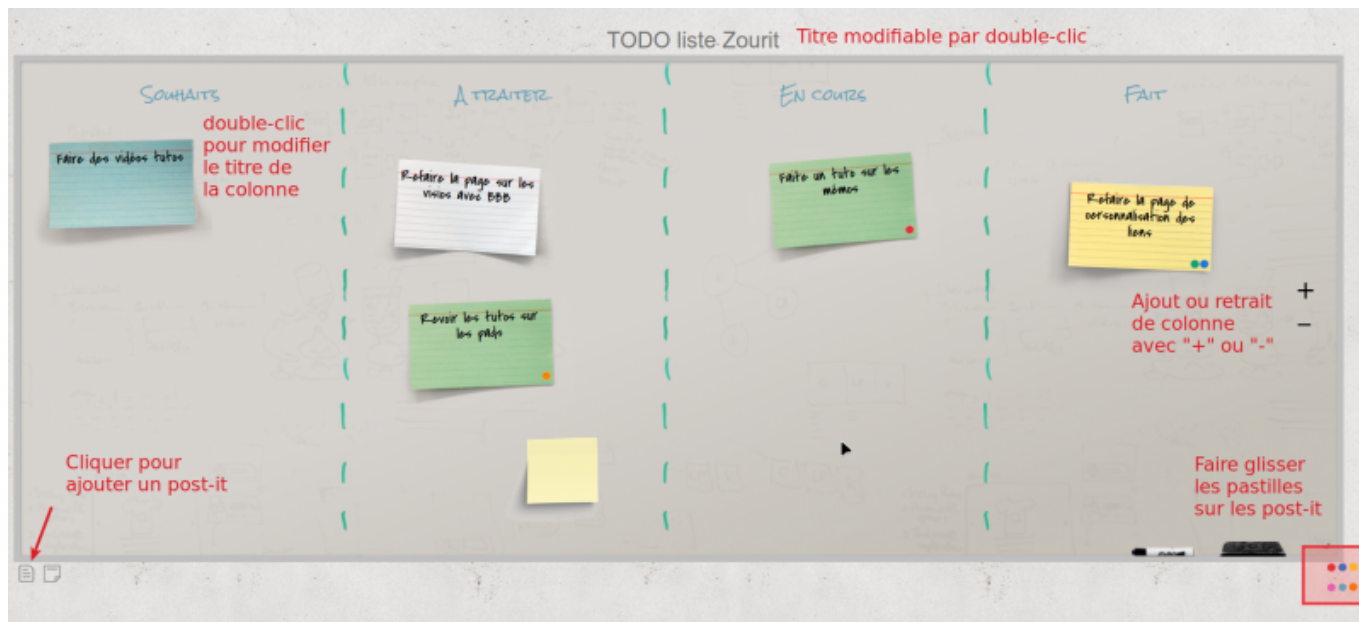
TODO liste Zourit Titre modifiable par double-clic

Souhaits

A traiter

En cours

Fait

double-clic pour modifier le titre de la colonne

Faire des vidéos tutos

Refaire la page sur les visios avec BBB

Faire un tuto sur les mémos

Refaire la page de personnalisation des liens

Revoir les tutos sur les pads

Ajout ou retrait de colonne avec "+" ou "-"

+
−

Cliquer pour ajouter un post-it

Faire glisser les pastilles sur les post-it